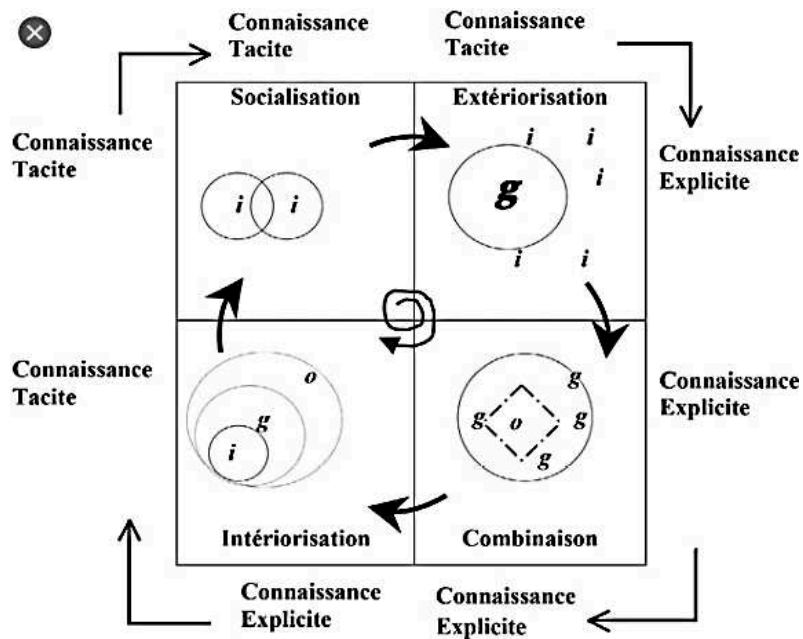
Connaissance Tacite

Connaissance Tacite

Connaissance Tacite

Connaissance Explicite

Socialisation

Extériorisation

i i

i i i

g

i i

Connaissance Tacite

Connaissance Explicite

o

g

i

g g o g g

Intériorisation

Combinaison

Connaissance Explicite

Connaissance Explicite